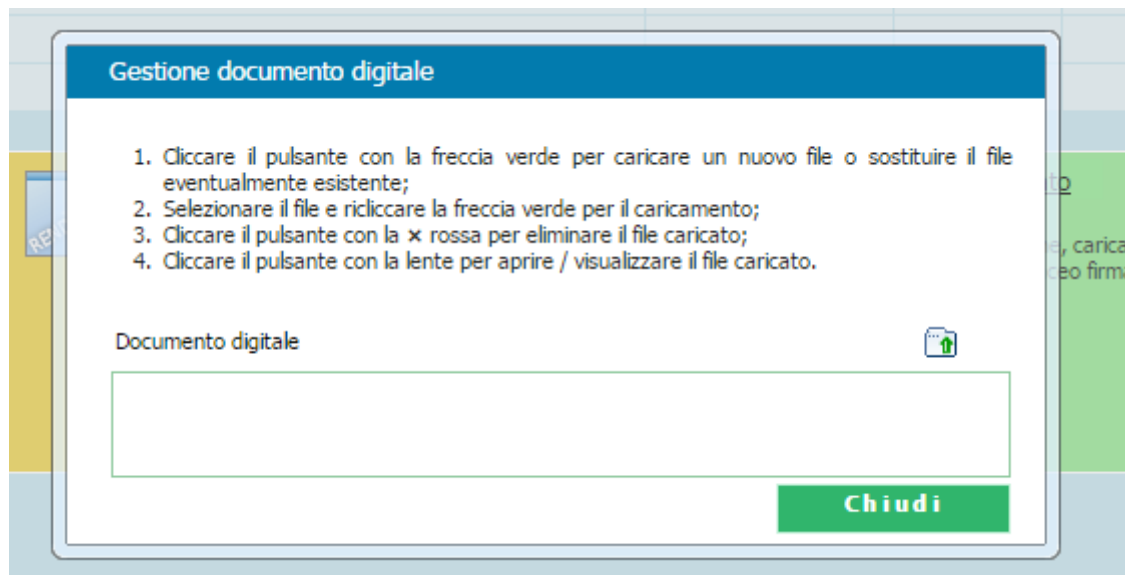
Gestione documento digitale

1. Cliccare il pulsante con la freccia verde per caricare un nuovo file o sostituire il file eventualmente esistente;
2. Selezionare il file e ricliccare la freccia verde per il caricamento;
3. Cliccare il pulsante con la × rossa per eliminare il file caricato;
4. Cliccare il pulsante con la lente per aprire / visualizzare il file caricato.

Documento digitale

Chiudi

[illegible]to
e, carica
ceo firma